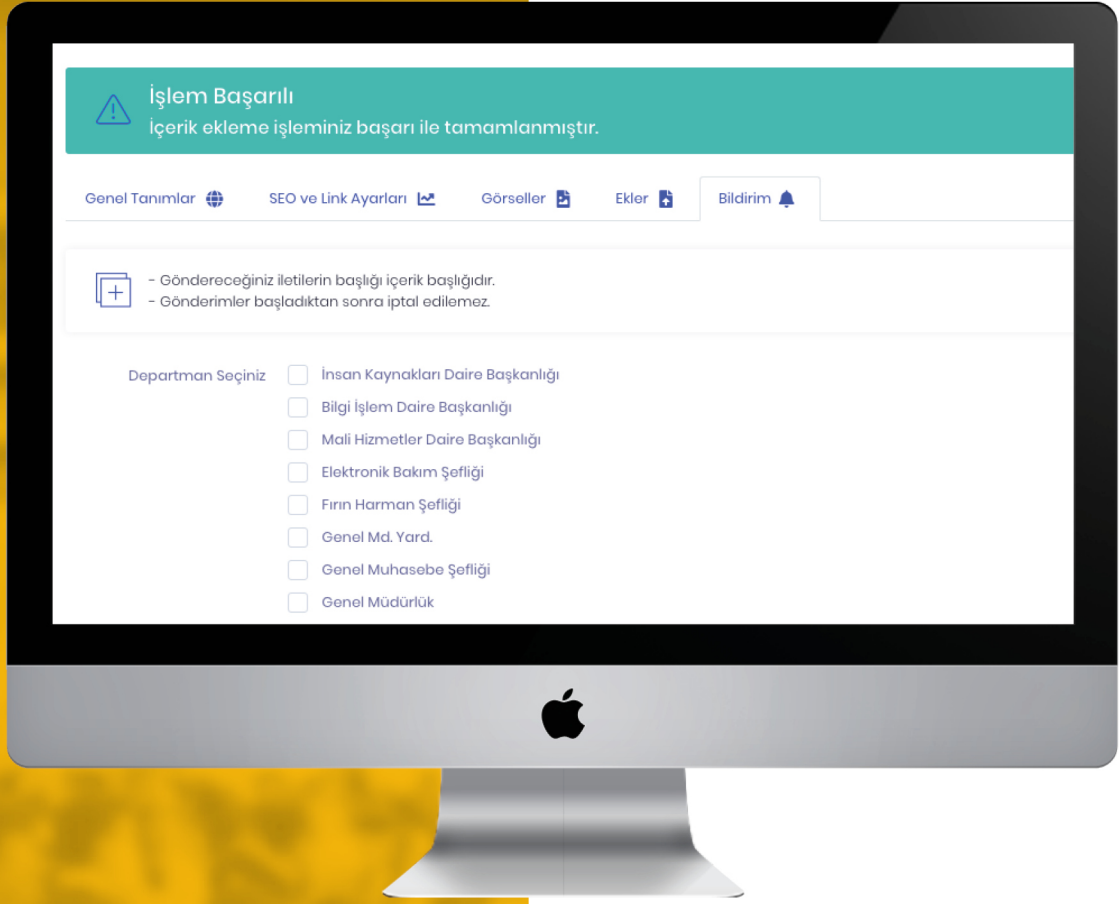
İşlem Başarılı
İçerik ekleme işleminiz başarı ile tamamlanmıştır.

Genel Tanımlar SEO ve Link Ayarları Görseller Ekler Bildirim

- Göndereceğiniz iletilerin başlığı içerik başlığıdır.
- Gönderimler başladıktan sonra iptal edilemez.

Departman Seçiniz
İnsan Kaynakları Daire Başkanlığı
Bilgi İşlem Daire Başkanlığı
Mali Hizmetler Daire Başkanlığı
Elektronik Bakım Şefliği
Fırın Harman Şefliği
Genel Md. Yard.
Genel Muhasebe Şefliği
Genel Müdürlük